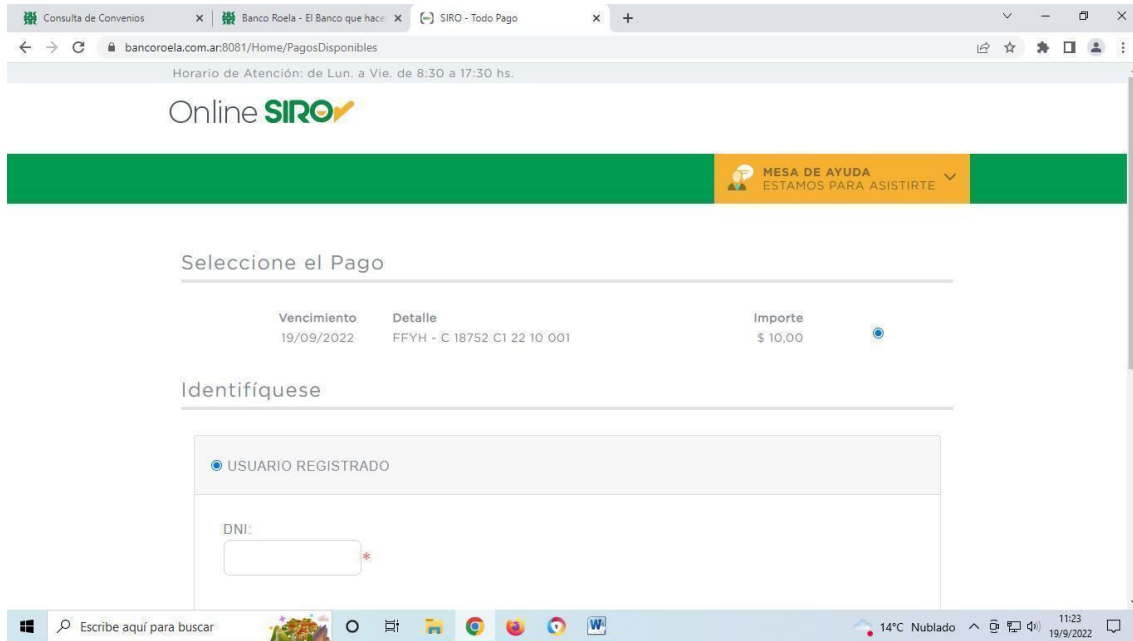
Consulta de Convenios | Banco Roela - El Banco que hace | SIRO - Todo Pago

bancoroela.com.ar:8081/Home/PagosDisponibles

Horario de Atención: de Lun. a Vie. de 8:30 a 17:30 hs.

Online SIRO

MESA DE AYUDA
ESTAMOS PARA ASISTIRTE

Seleccione el Pago

| Vencimiento | Detalle | Importe |
|---|---|---|
| 19/09/2022 | FFYH - C 18752 C1 22 10 001 | $ 10,00 |

Identifíquese

USUARIO REGISTRADO

DNI:
*

Escribe aquí para buscar

14°C Nublado 11:23 19/9/2022